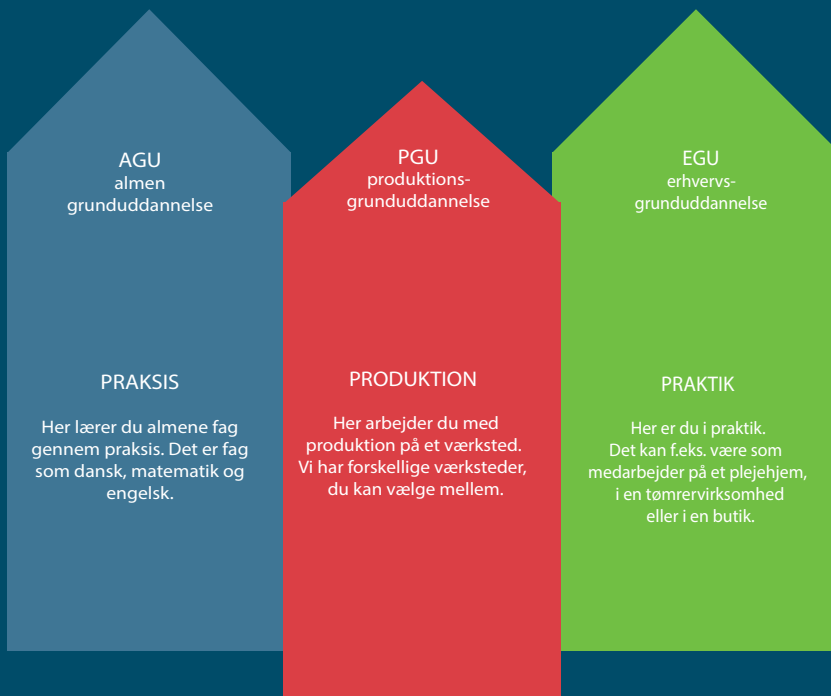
AGU
almen
grunduddannelse

PRAKSIS

Her lærer du almene fag gennem praksis. Det er fag som dansk, matematik og engelsk.

PGU
produktions-
grunduddannelse

PRODUKTION

Her arbejder du med produktion på et værksted. Vi har forskellige værksteder, du kan vælge mellem.

EGU
erhvervs-
grunduddannelse

PRAKTIK

Her er du i praktik. Det kan f.eks. være som medarbejder på et plejehjem, i en tømrervirksomhed eller i en butik.